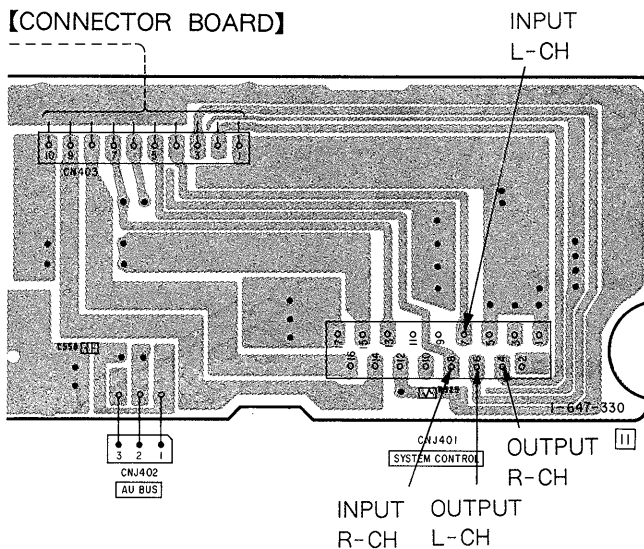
【CONNECTOR BOARD】

INPUT L-CH

10 9 8 7 6 5 4 3 2 1

CN403

C558

16 14 12 10 8 6 4 2

15 13 11 9 7 5 3 1

R425

1-647-330

3 2 1

CNJ402

AU BUS

CNJ401

SYSTEM CONTROL

OUTPUT R-CH

II

INPUT R-CH

OUTPUT L-CH